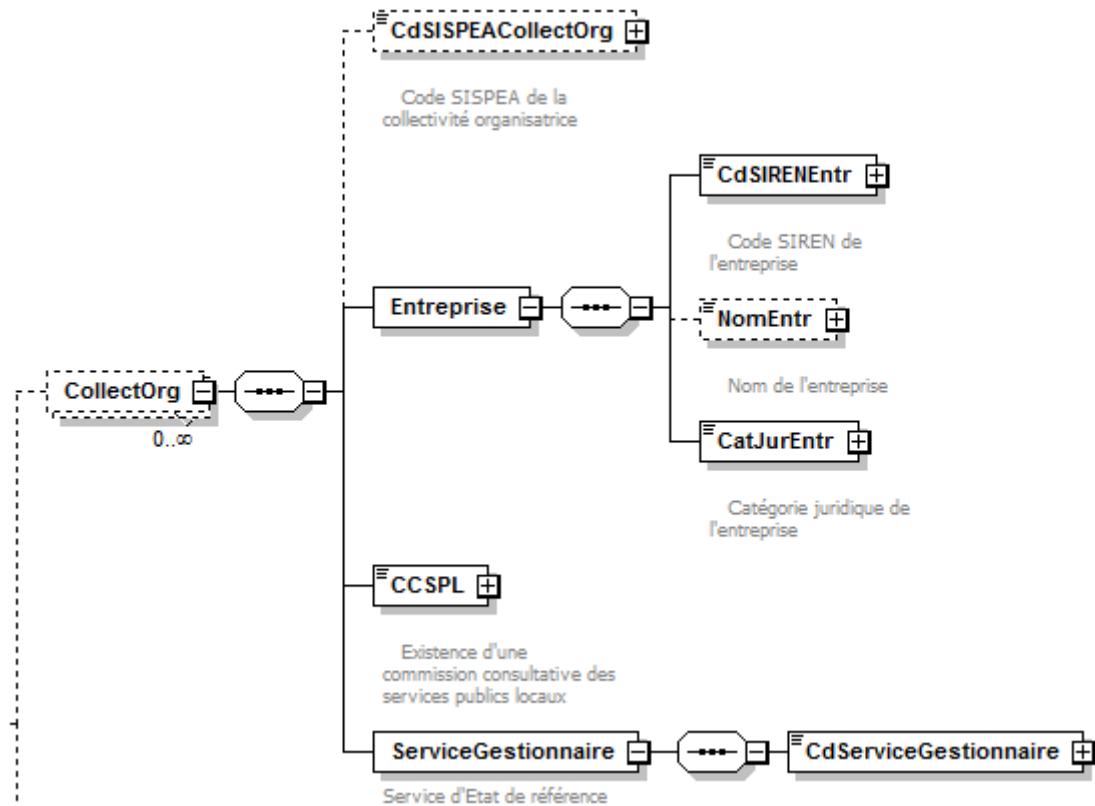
CdSISPEACollectOrg

Code SISPEA de la collectivité organisatrice

CdSIRENEntr

Code SIREN de l'entreprise

Entreprise

NomEntr

Nom de l'entreprise

CollectOrg

0..∞

CatJurEntr

Catégorie juridique de l'entreprise

CCSPL

Existence d'une commission consultative des services publics locaux

ServiceGestionnaire

CdServiceGestionnaire

Service d'Etat de référence